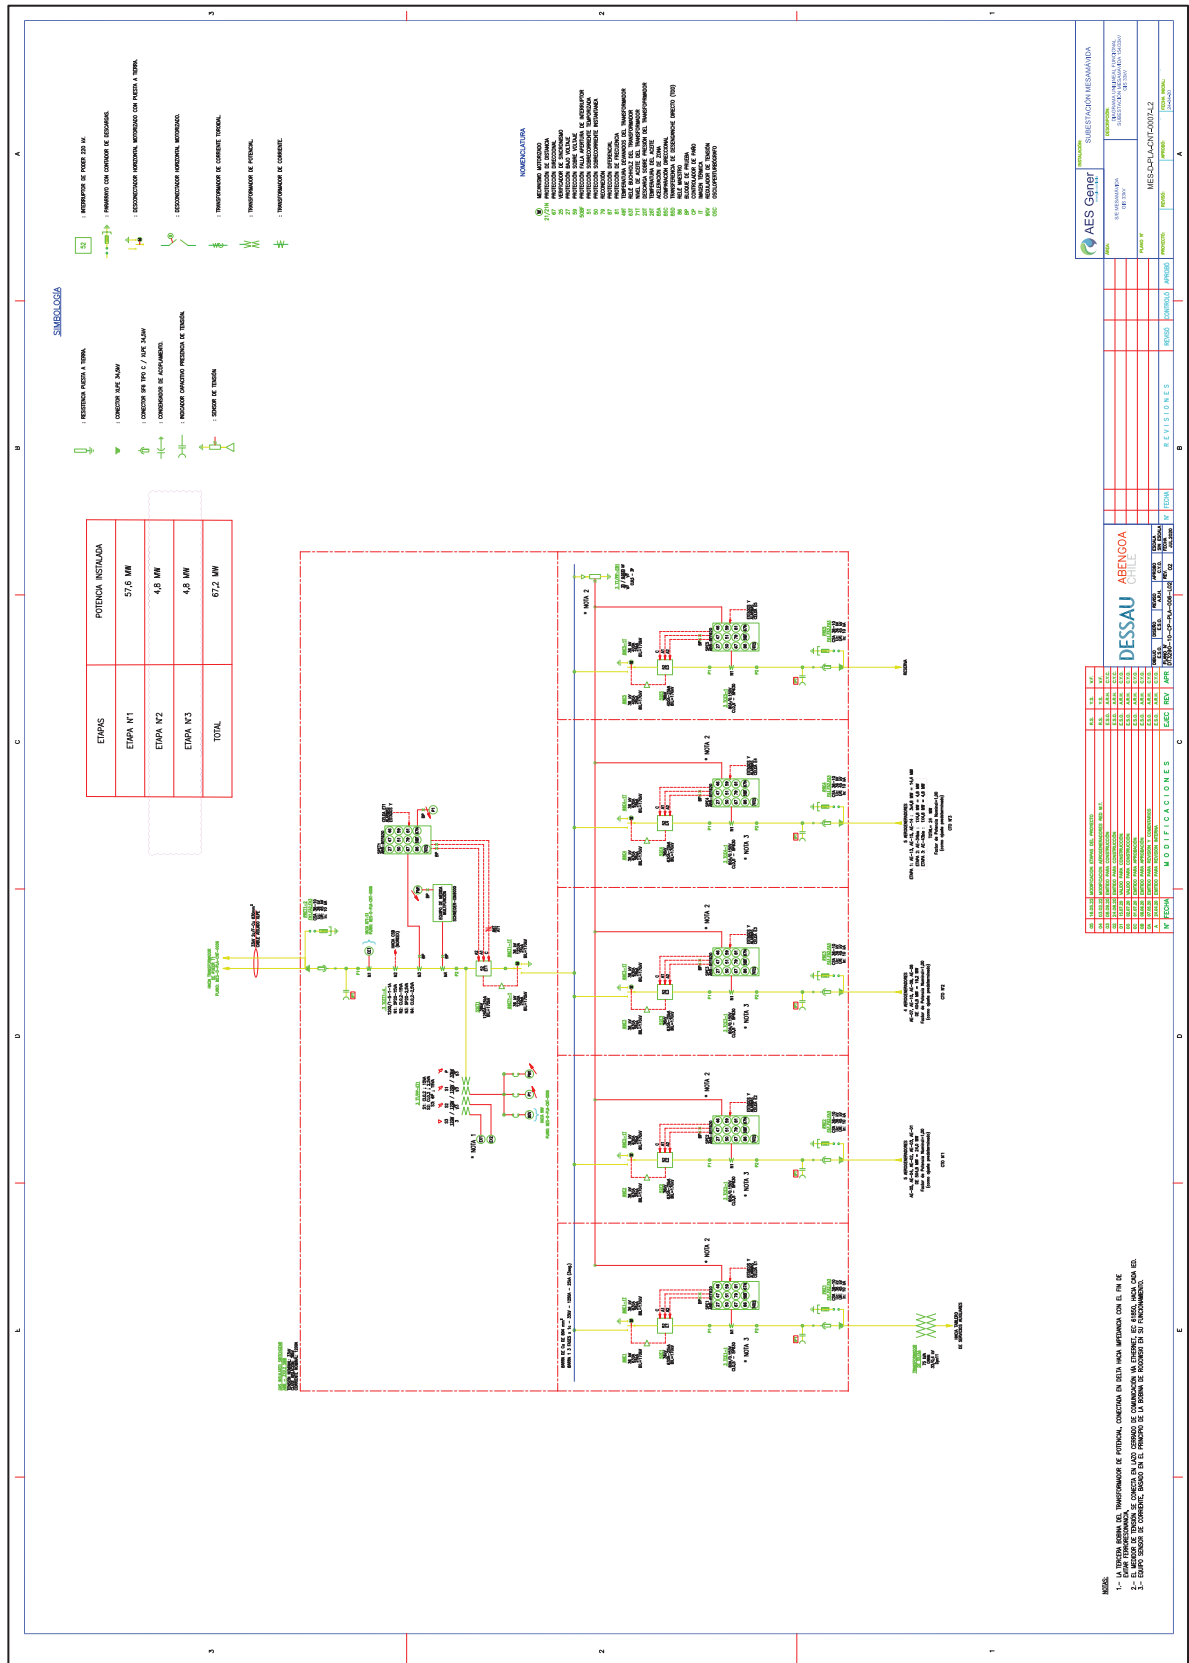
SIMBOLOGIA

52 : INTERRUPTOR DE PODER 220 kV.
: PARARRAYO CON CONTADOR DE DESCARGAS.
: DESCONECTADOR HORIZONTAL MOTORIZADO CON PUESTA A TIERRA.
: DESCONECTADOR HORIZONTAL MOTORIZADO.
: TRANSFORMADOR DE CORRIENTE TOROIDAL.
: TRANSFORMADOR DE POTENCIAL.
: TRANSFORMADOR DE CORRIENTE.

: RESISTENCIA PUESTA A TIERRA.
: CONECTOR XLPE 34,5kV
: CONECTOR SF6 TIPO C / XLPE 34,5kV
: CONDENSADOR DE ACOPLAMIENTO.
: INDICADOR CAPACITIVO PRESENCIA DE TENSIÓN.
: SENSOR DE TENSIÓN.

NOMENCLATURA

| ETAPAS | POTENCIA INSTALADA |
|---|---|
| ETAPA N°1 | 57,6 MW |
| ETAPA N°2 | 4,8 MW |
| ETAPA N°3 | 4,8 MW |
| TOTAL | 67,2 MW |

NOTA 1
NOTA 2
NOTA 3

CTO N°1
CTO N°2
CTO N°3

NOTAS:
1.- LA TERCERA BOBINA DEL TRANSFORMADOR DE POTENCIAL CONECTADA EN DELTA HACIA IMPEDANCIA CON EL FIN DE EVITAR FERRORRESONANCIA.
2.- EL MEDIDOR DE TENSIÓN SE CONECTA EN LAZO CERRADO DE COMUNICACIÓN VIA ETHERNET, IEC 61850, HACIA CADA IED.
3.- EQUIPO SENSOR DE CORRIENTE, BASADO EN EL PRINCIPIO DE LA BOBINA DE ROGOWSKI EN SU FUNCIONAMIENTO.

M O D I F I C A C I O N E S
N° FECHA EJEC REV APR

DESSAU
ABENGOA CHILE

R E V I S I O N E S
N° FECHA REVISÓ CONTROLÓ APROBÓ

AES Gener
SUBESTACIÓN MESAMÁVIDA
MES-2-PLA-CNT-0007-L2

A B C D E
1 2 3